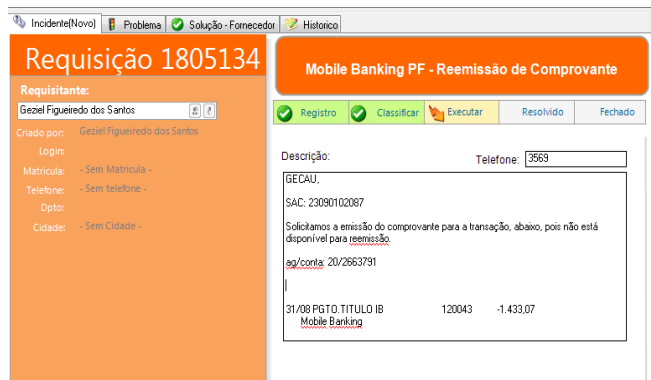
Incidente(Novo) Problema Solução - Fornecedor Historico

Requisição 1805134

Requisitante:

Geziel Figueiredo dos Santos

Criado por: Geziel Figueiredo dos Santos

Login:

Matricula: - Sem Matricula -

Telefone: - Sem telefone -

Dpto:

Cidade: - Sem Cidade -

Mobile Banking PF - Reemissão de Comprovante

Registro Classificar Executar Resolvido Fechado

Descrição: Telefone: 3569

GECAU,

SAC: 23090102087

Solicitamos a emissão do comprovante para a transação, abaixo, pois não está disponível para reemissão.

ag/conta: 20/2663791

31/08 PGTO.TITULO IB 120043 -1.433,07
Mobile Banking